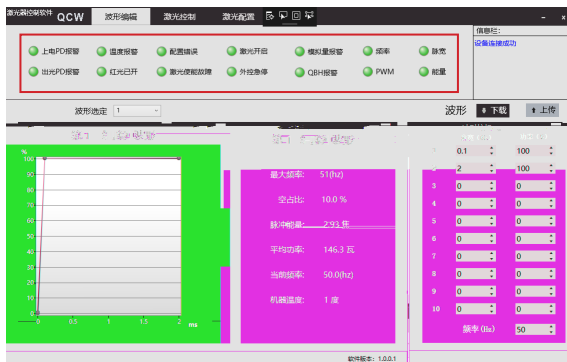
激光器控制软件 QCW 波形编辑 激光控制 激光配置

信息栏:
设备连接成功

上电PD报警 温度报警 配置错误 激光开启 模拟量报警 频率 脉宽
出光PD报警 红光已开 激光使能故障 外控急停 QBH报警 PWM 能量

波形选定 1

波形 下载 上传

%
100
90
80
70
60
50
40
30
20
10
0
0 0.5 1 1.5 2 ms

最大频率: 51(hz)
空占比: 10.0 %
脉冲能量: 2.93 焦
平均功率: 146.3 瓦
当前频率: 50.0(hz)
机器温度: 1 度

| | | |
|---|---|---|
| 1 | 0.1 | 100 |
| 2 | 2 | 100 |
| 3 | 0 | 0 |
| 4 | 0 | 0 |
| 5 | 0 | 0 |
| 6 | 0 | 0 |
| 7 | 0 | 0 |
| 8 | 0 | 0 |
| 9 | 0 | 0 |
| 10 | 0 | 0 |

频率 (Hz) 50

软件版本: 1.0.0.1